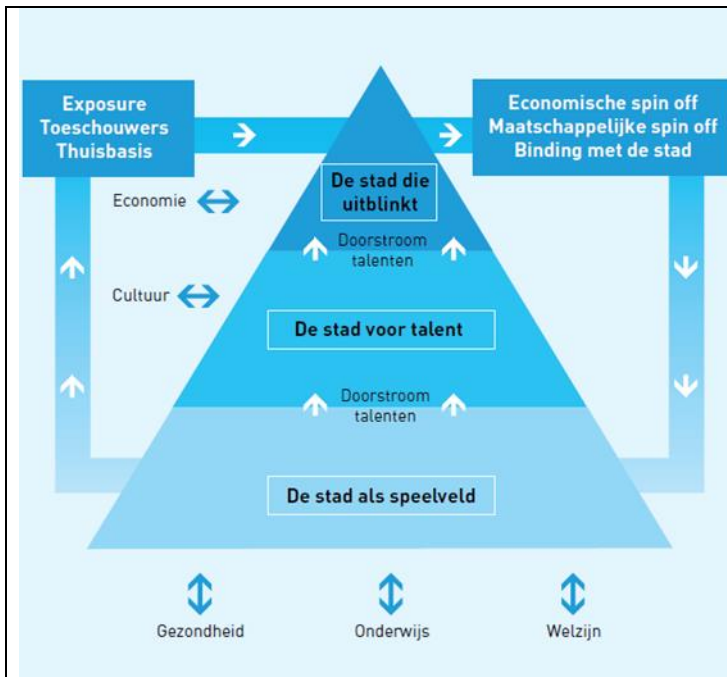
Exposure
Toeschouwers
Thuisbasis

Economische spin off
Maatschappelijke spin off
Binding met de stad

Economie

Cultuur

De stad die uitblinkt

Doorstroom talenten

De stad voor talent

Doorstroom talenten

De stad als speelveld

Gezondheid

Onderwijs

Welzijn